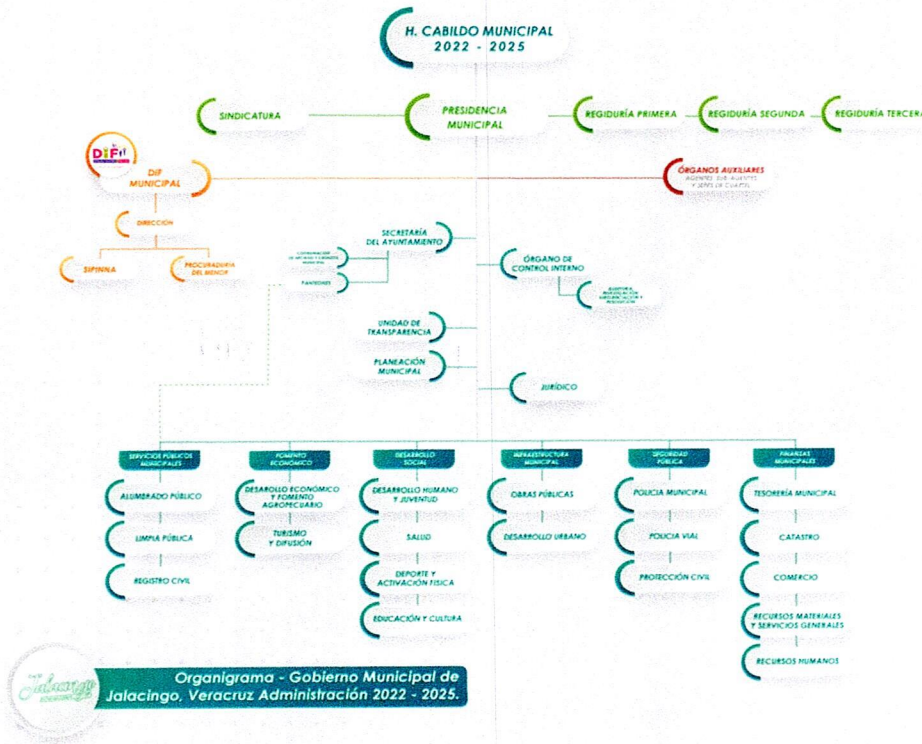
H. CABILDO MUNICIPAL
2022 - 2025

SINDICATURA

PRESIDENCIA MUNICIPAL

REGIDURÍA PRIMERA

REGIDURÍA SEGUNDA

REGIDURÍA TERCERA

DIF

DIF MUNICIPAL

ÓRGANOS AUXILIARES
AGENTES, SUB-AGENTES Y JEFES DE CUARTEL

DIRECCIÓN

SIPINNA

PROCURADURÍA DEL MENOR

SECRETARÍA DEL AYUNTAMIENTO

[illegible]

PANTEONES

ÓRGANO DE CONTROL INTERNO

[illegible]

UNIDAD DE TRANSPARENCIA

PLANEACIÓN MUNICIPAL

JURÍDICO

SERVICIOS PÚBLICOS MUNICIPALES

ALUMBRADO PÚBLICO

LIMPIA PÚBLICA

REGISTRO CIVIL

FOMENTO ECONÓMICO

DESARROLLO ECONÓMICO Y FOMENTO AGROPECUARIO

TURISMO Y DIFUSIÓN

DESARROLLO SOCIAL

DESARROLLO HUMANO Y JUVENTUD

SALUD

DEPORTE Y ACTIVACIÓN FÍSICA

EDUCACIÓN Y CULTURA

INFRAESTRUCTURA MUNICIPAL

OBRAS PÚBLICAS

DESARROLLO URBANO

SEGURIDAD PÚBLICA

POLICÍA MUNICIPAL

POLICÍA VIAL

PROTECCIÓN CIVIL

FINANZAS MUNICIPALES

TESORERÍA MUNICIPAL

CATASTRO

COMERCIO

RECURSOS MATERIALES Y SERVICIOS GENERALES

RECURSOS HUMANOS

Jalacingo

Organigrama - Gobierno Municipal de Jalacingo, Veracruz Administración 2022 - 2025.